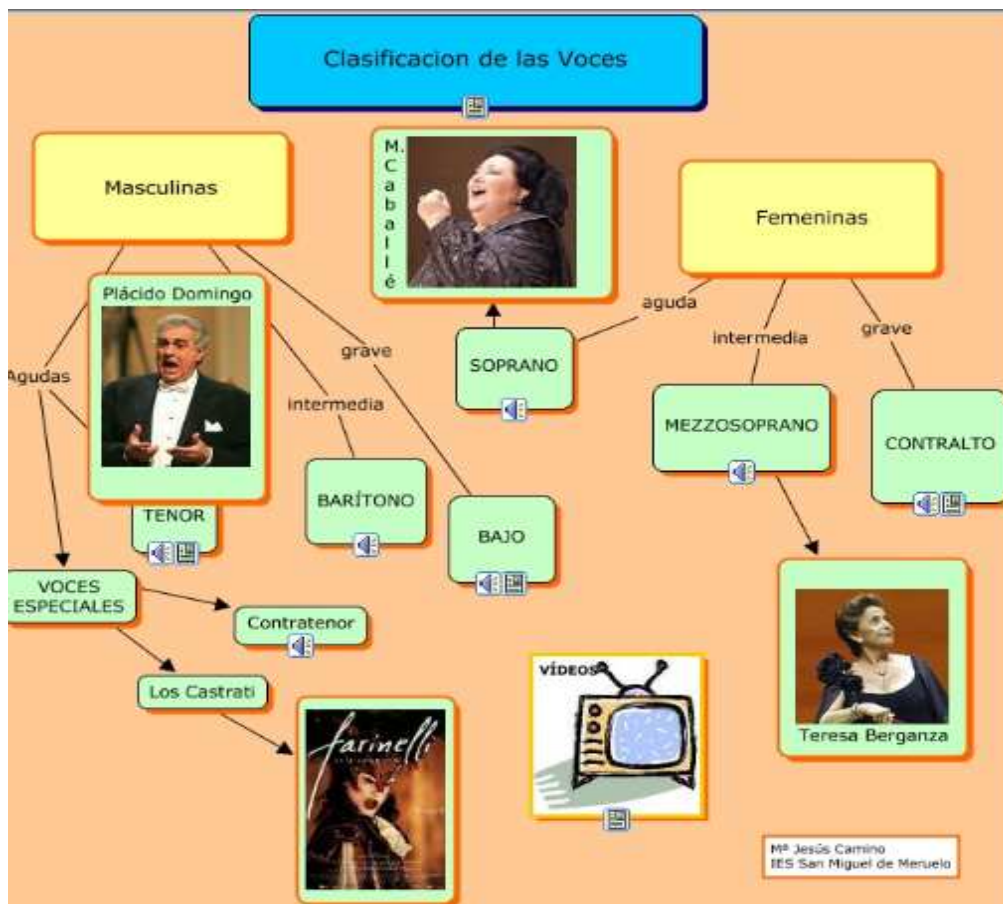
Clasificacion de las Voces

Masculinas

M. C a b a l l é

Femeninas

Plácido Domingo

aguda

grave

intermedia

grave

Agudas

SOPRANO

intermedia

MEZZOSOPRANO

CONTRALTO

BARÍTONO

TENOR

BAJO

VOCES ESPECIALES

Contratenor

Los Castrati

VÍDEOS

farinelli

Teresa Berganza

Mª Jesús Camino
IES San Miguel de Meruelo